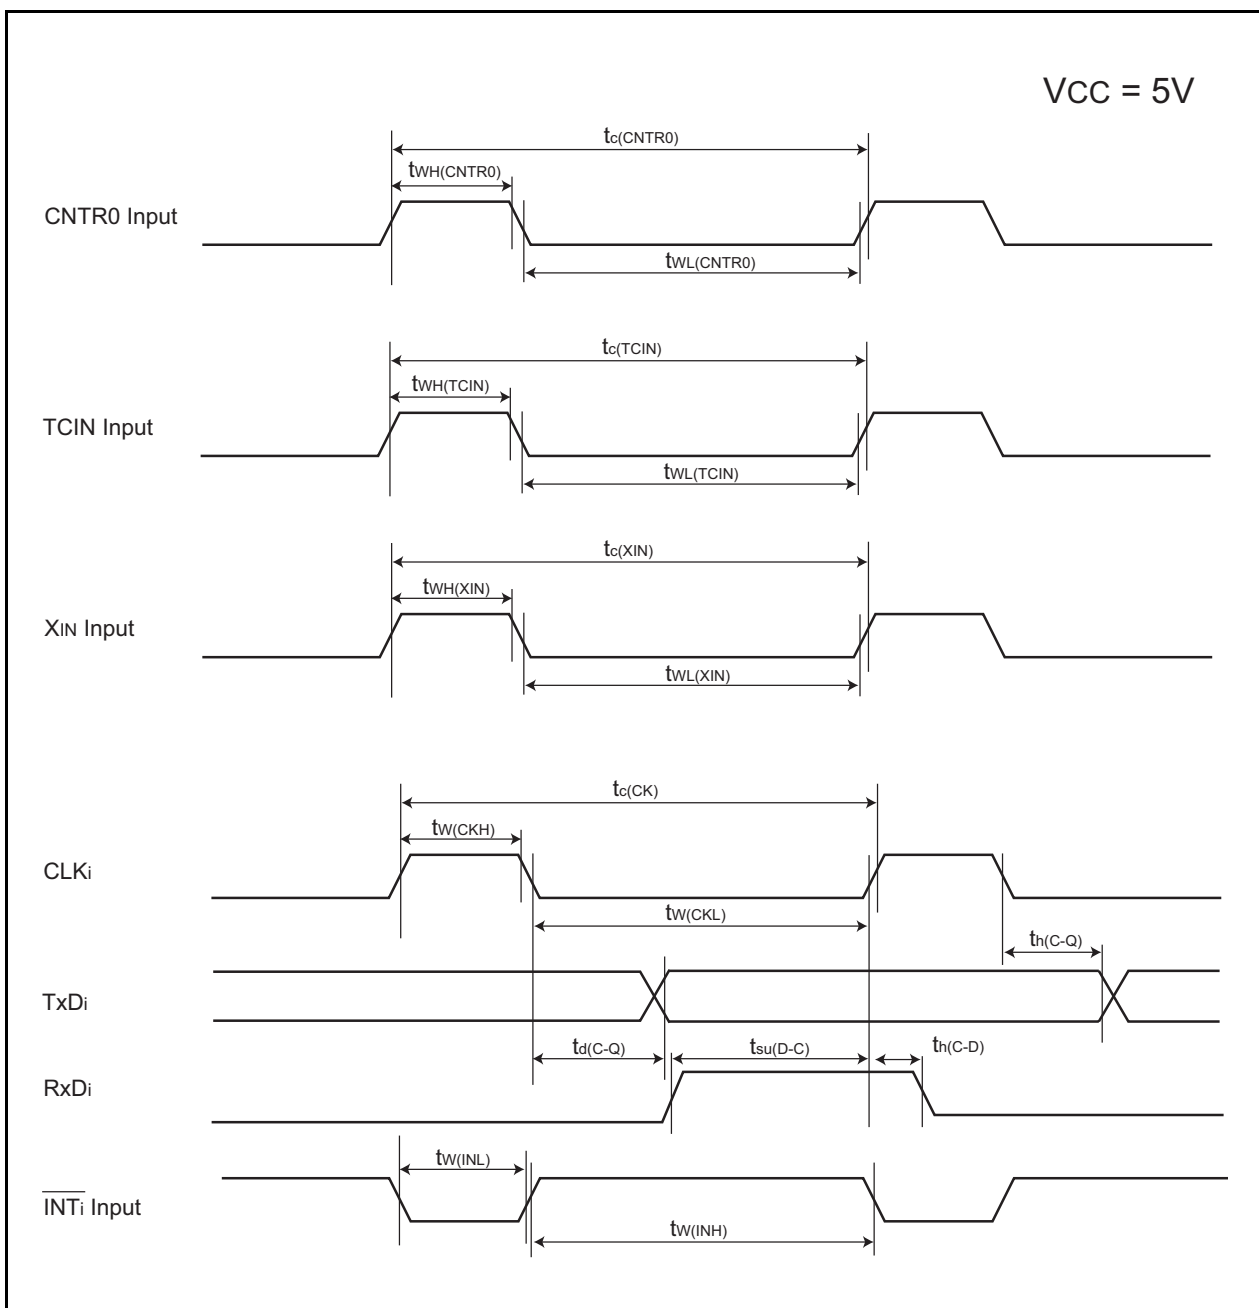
VCC = 5V

$t_{c(CNTR0)}$

$t_{WH(CNTR0)}$

CNTR0 Input

$t_{WL(CNTR0)}$

$t_{c(TCIN)}$

$t_{WH(TCIN)}$

TCIN Input

$t_{WL(TCIN)}$

$t_{c(XIN)}$

$t_{WH(XIN)}$

$X_{IN}$ Input

$t_{WL(XIN)}$

$t_{c(CK)}$

$t_{W(CKH)}$

$CLK_i$

$t_{W(CKL)}$

$t_{h(C-Q)}$

$TxD_i$

$t_{d(C-Q)}$

$t_{su(D-C)}$

$t_{h(C-D)}$

$RxD_i$

$t_{W(INL)}$

$\overline{INT_i}$ Input

$t_{W(INH)}$